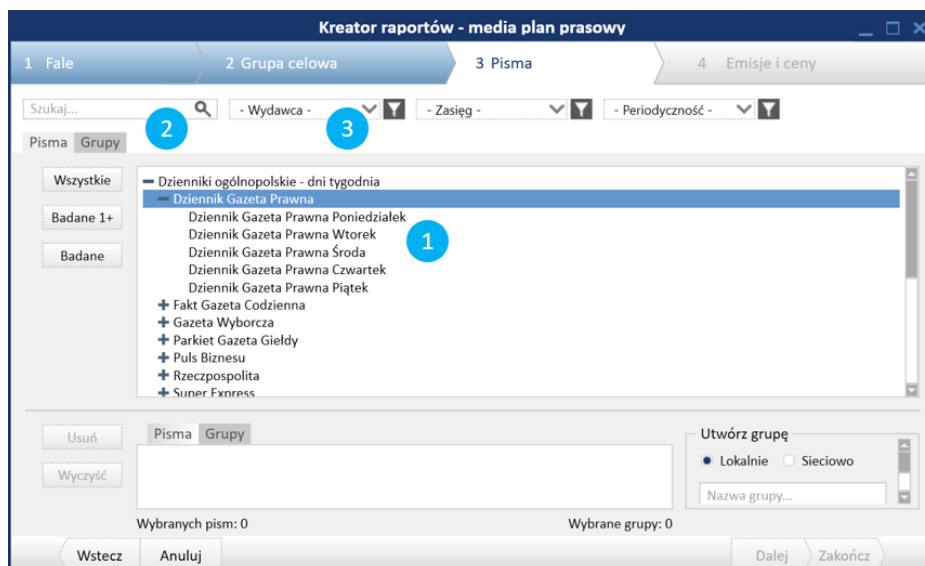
Kreator raportów - media plan prasowy

1 Fale
2 Grupa celowa
3 Pisma
4 Emisje i ceny

Szukaj...
2
- Wydawca -
3
- Zasięg -
- Periodyczność -

Pisma Grupy

Wszystkie
Badane 1+
Badane

Dzienniki ogólnopolskie - dni tygodnia
Dziennik Gazeta Prawna
Dziennik Gazeta Prawna Poniedziałek
Dziennik Gazeta Prawna Wtorek
Dziennik Gazeta Prawna Środa
Dziennik Gazeta Prawna Czwartek
Dziennik Gazeta Prawna Piątek
Fakt Gazeta Codzienna
Gazeta Wyborcza
Parkiet Gazeta Giełdy
Puls Biznesu
Rzeczpospolita
Super Express

1

Usuń
Wyczyść

Pisma Grupy

Utwórz grupę
Lokalnie
Sieciowo
Nazwa grupy...

Wybranych pism: 0
Wybrane grupy: 0

Wstecz
Anuluj
Dalej
Zakończ